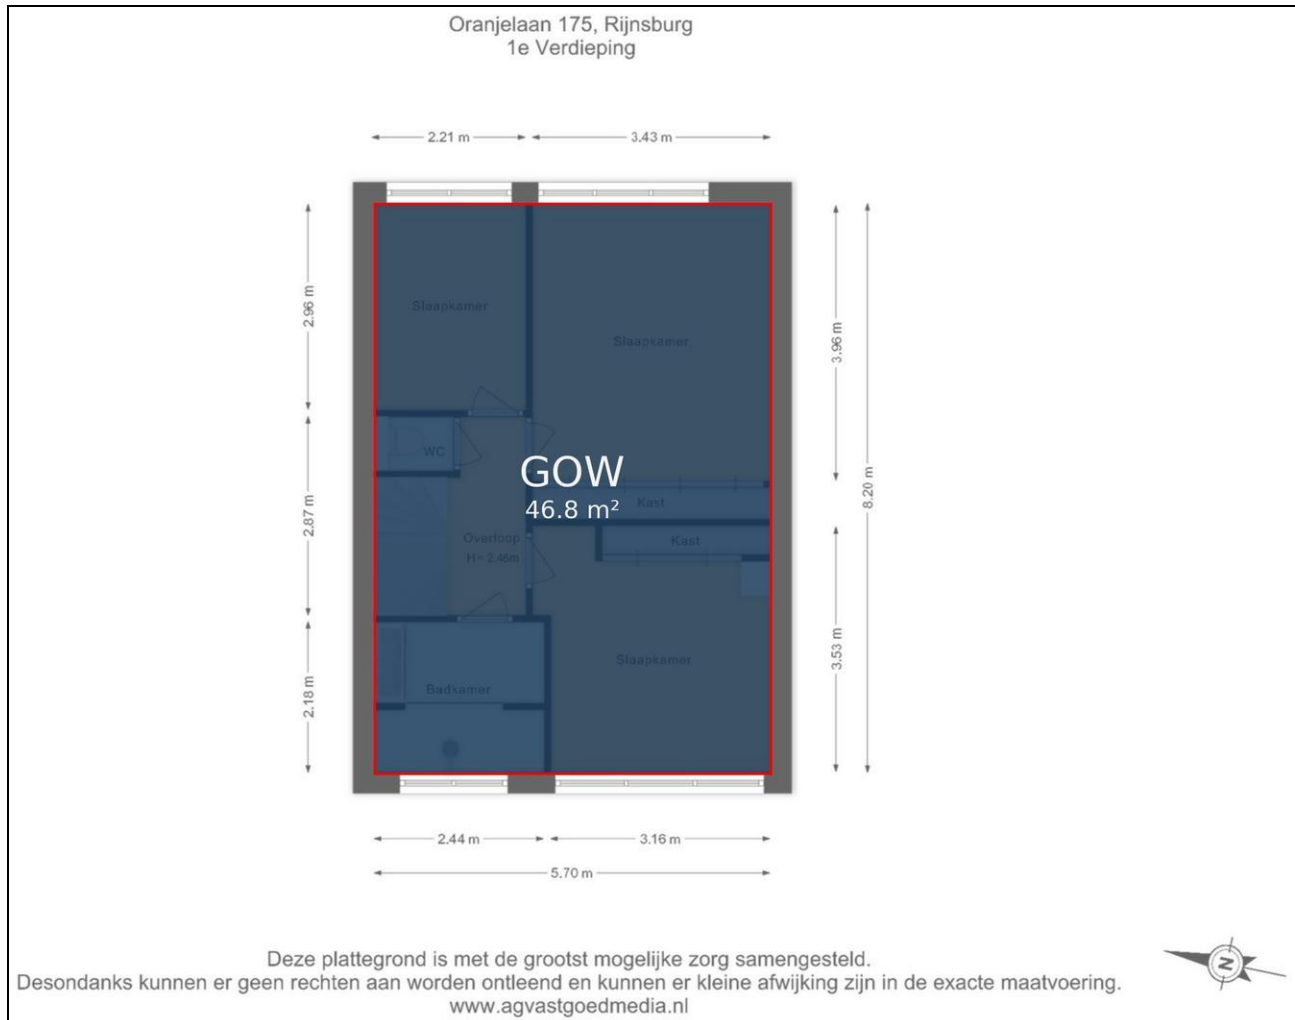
Oranjelaan 175, Rijnsburg
1e Verdieping

2.21 m
3.43 m

2.96 m
2.87 m
2.18 m

3.96 m
8.20 m
3.53 m

Slaapkamer

Slaapkamer

WC

GOW
46.8 m²

Kast

Kast

Overloop
H= 2.46m

Slaapkamer

Badkamer

2.44 m
3.16 m
5.70 m

Deze plattegrond is met de grootst mogelijke zorg samengesteld.
Desondanks kunnen er geen rechten aan worden ontleend en kunnen er kleine afwijking zijn in de exacte maatvoering.
www.agvastgoedmedia.nl

N